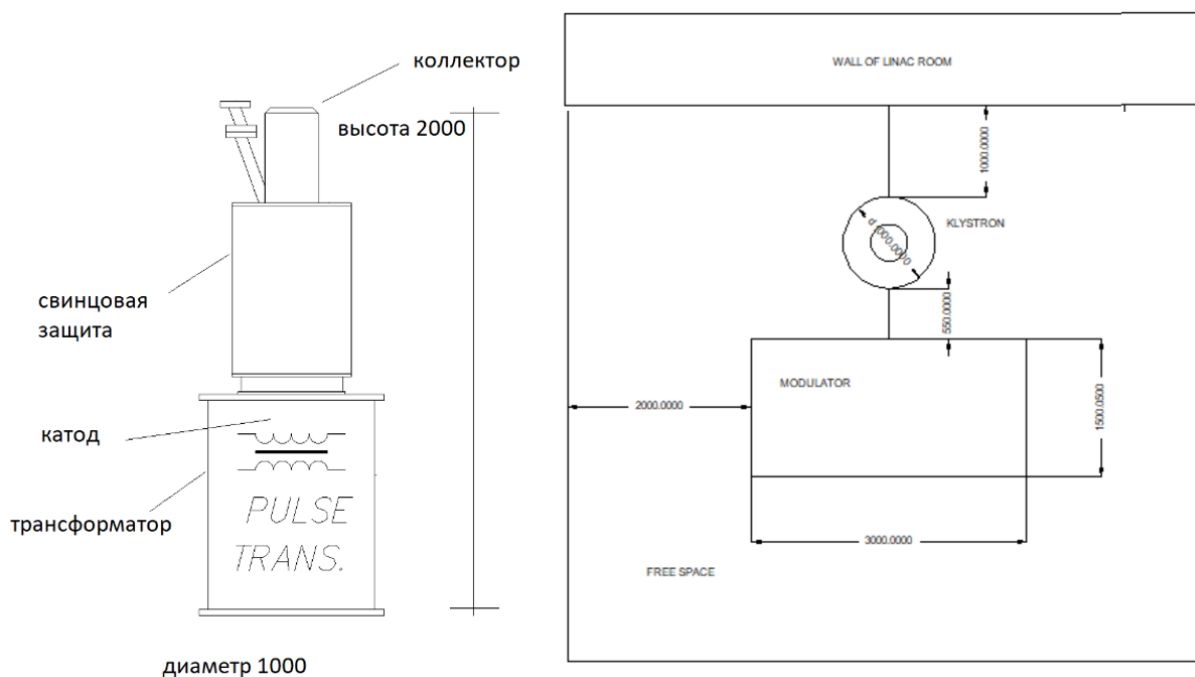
коллектор

высота 2000

свинцовая защита

катод

трансформатор

PULSE TRANS.

диаметр 1000

WALL OF LINAC ROOM

1000.0000

KLYSTRON

d 1000.0000

550.0000

MODULATOR

2000.0000

1500.0500

3000.0000

FREE SPACE